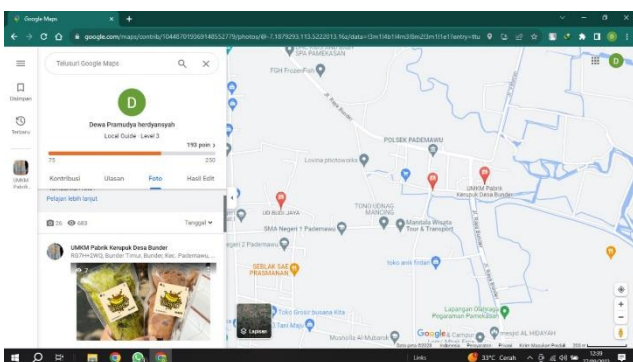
Google Maps
google.com/maps/contrib/104487015569148552779/photos/@-7.1879293,113.5222013,16z/data=!3m1!4b1!4m3!8m2!3m1!1e1?entry=ttu

Telusuri Google Maps

Disimpan
Terbaru
UMKM Pabrik...

D
Dewa Pramudya herdyanayah
Local Guide · Level 3
193 poin
75 250
Kontribusi Ulasan Foto Hasil Edit
Pelajari lebih lanjut
26 683
Tanggal
UMKM Pabrik Kerupuk Desa Bunder
R97H+2WG, Bunder Timur, Bunder, Kec. Pademawu, ...
7

FGH Frozen Fish
SPA PAMEKASAN
POLSEK PADEMAWU
Lowina photoworks
UMKM Pabrik Kerupuk Desa Bunder
UD BUDI JAYA
TONG UDNAG MANCING
SMA Negeri 1 Pademawu
Mandala Wisata Tour & Transport
SMP Negeri 2 Pademawu
SEBLAK SAE PRASMANAN
toko anik firdan
Toko Grosir busana Kita
Tani Maju
Lapangan Olahraga Pegaraman Pamekasan
Musholla Al Mubarok
Google
masjid AL HIDAYAH
Lapisan
Data peta ©2023 Indonesia Persyaratan Privasi Kirim Masukan Produk 200 m

Links
33°C Cerah
12:39
27/09/2023